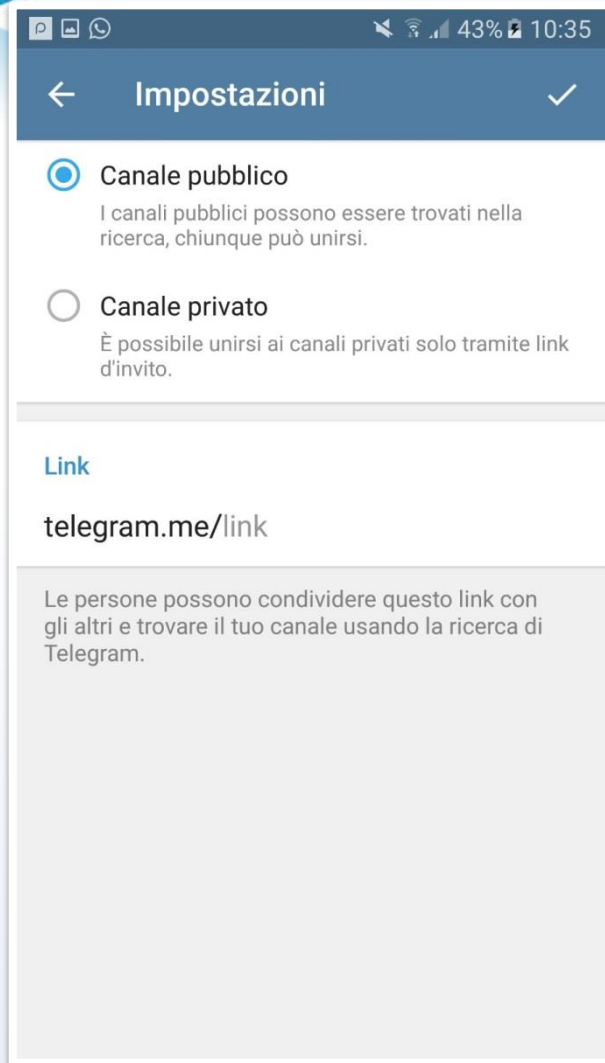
43% 10:35

Impostazioni

Canale pubblico
I canali pubblici possono essere trovati nella ricerca, chiunque può unirsi.

Canale privato
È possibile unirsi ai canali privati solo tramite link d'invito.

Link

telegram.me/link

Le persone possono condividere questo link con gli altri e trovare il tuo canale usando la ricerca di Telegram.